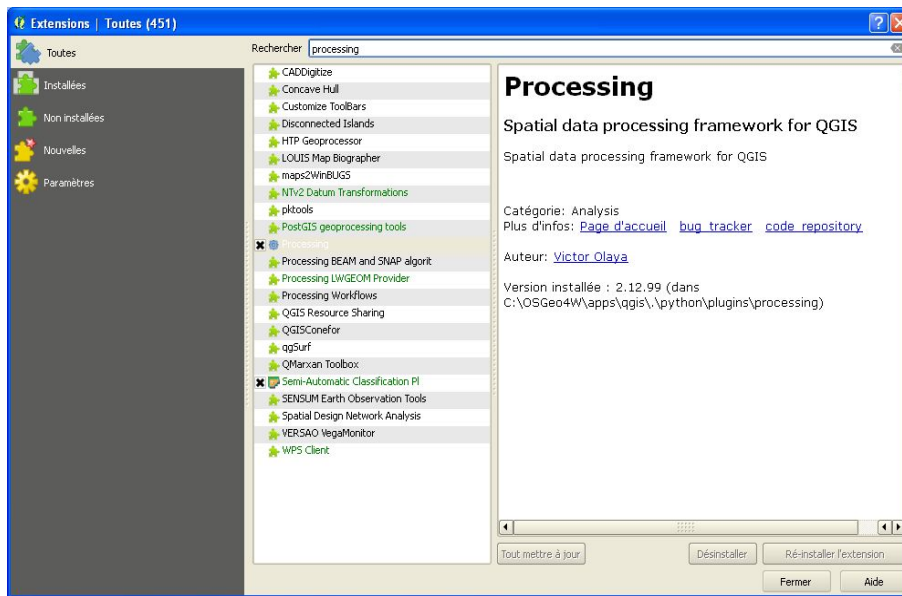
Extensions | Toutes (451)

Toutes
Installées
Non installées
Nouvelles
Paramètres

Rechercher processing

CADDigitize
Concave Hull
Customize ToolBars
Disconnected Islands
HTP Geoprocessor
LOUIS Map Biographer
maps2WinBUGS
NTv2 Datum Transformations
pktools
PostGIS geoprocessing tools
Processing
Processing BEAM and SNAP algorit
Processing LWGEOM Provider
Processing Workflows
QGIS Resource Sharing
QGISConefor
qgSurf
QMarxan Toolbox
Semi-Automatic Classification Pl
SENSUM Earth Observation Tools
Spatial Design Network Analysis
VERSAO VegaMonitor
WPS Client

Processing

Spatial data processing framework for QGIS

Spatial data processing framework for QGIS

Catégorie: Analysis
Plus d'infos: Page d'accueil bug tracker code repository

Auteur: Victor Olaya

Version installée : 2.12.99 (dans C:\OSGeo4W\apps\qgis\.\python\plugins\processing)

Tout mettre à jour
Désinstaller
Ré-installer l'extension
Fermer
Aide